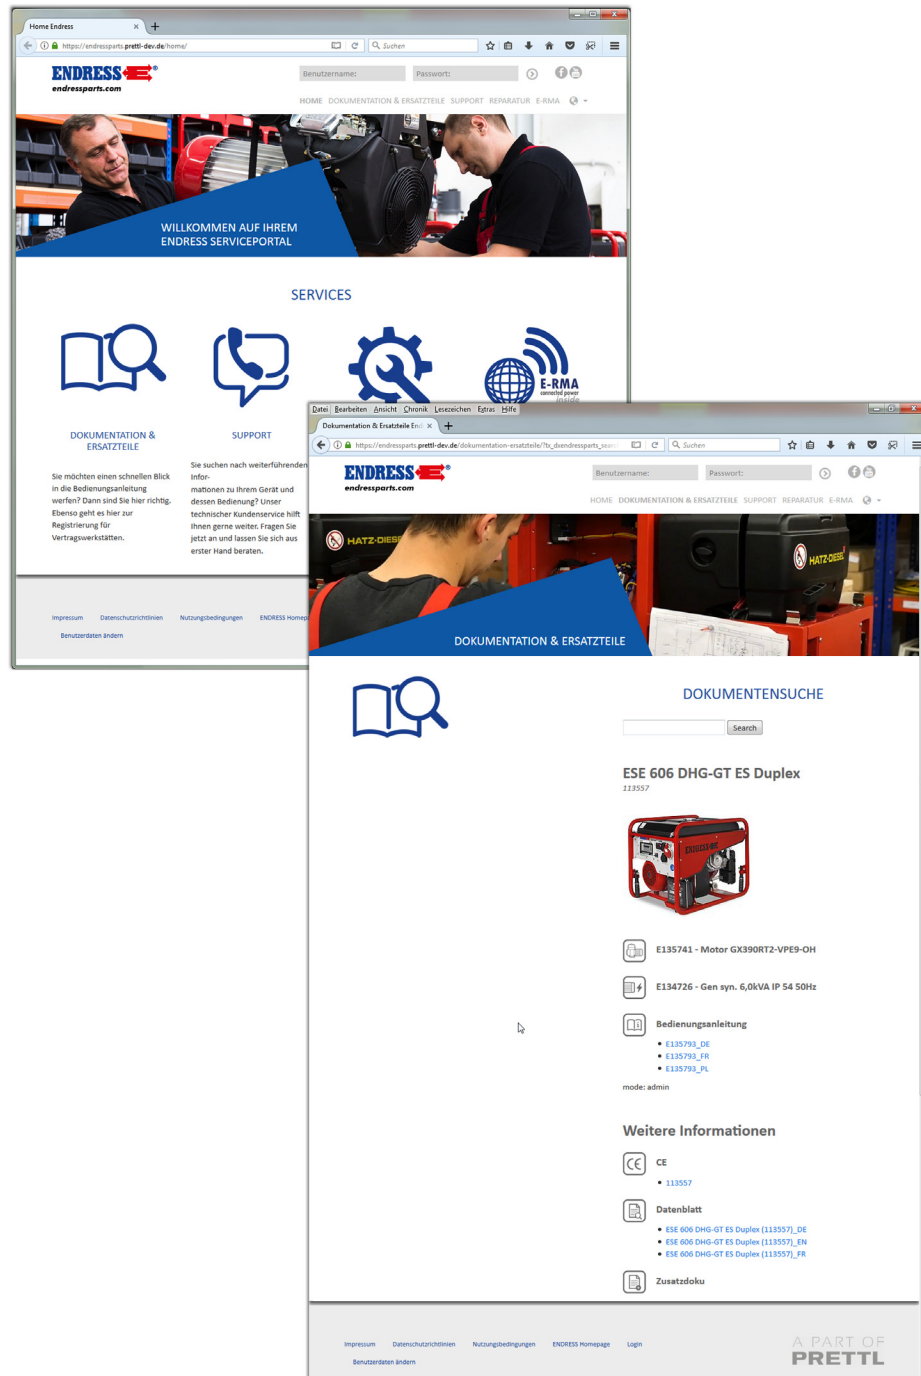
Home Endress

https://endressparts.prettl-dev.de/home/

Suchen

ENDRESS®
endressparts.com

Benutzername:
Passwort:

HOME DOKUMENTATION & ERSATZTEILE SUPPORT REPARATUR E-RMA

WILLKOMMEN AUF IHREM ENDRESS SERVICEPORTAL

SERVICES

DOKUMENTATION & ERSATZTEILE

Sie möchten einen schnellen Blick in die Bedienungsanleitung werfen? Dann sind Sie hier richtig. Ebenso geht es hier zur Registrierung für Vertragswerkstätten.

SUPPORT

Sie suchen nach weiterführenden Informationen zu Ihrem Gerät und dessen Bedienung? Unser technischer Kundenservice hilft Ihnen gerne weiter. Fragen Sie jetzt an und lassen Sie sich aus erster Hand beraten.

E-RMA
connected power inside

Impressum Datenschutzrichtlinien Nutzungsbedingungen ENDRESS Homep

Benutzerdaten ändern

Datei Bearbeiten Ansicht Chronik Lesezeichen Extras Hilfe

Dokumentation & Ersatzteile End

https://endressparts.prettl-dev.de/dokumentation-ersatzteile/?tx_dxendressparts_sear

Suchen

ENDRESS®
endressparts.com

Benutzername:
Passwort:

HOME DOKUMENTATION & ERSATZTEILE SUPPORT REPARATUR E-RMA

HATZ-DIESEL

HATZ-DIESEL

DOKUMENTATION & ERSATZTEILE

DOKUMENTENSUCHE

Search

ESE 606 DHG-GT ES Duplex
113557

ENDRESS

E135741 - Motor GX390RT2-VPE9-OH

E134726 - Gen syn. 6,0kVA IP 54 50Hz

Bedienungsanleitung
• E135793_DE
• E135793_FR
• E135793_PL

mode: admin

Weitere Informationen

CE
• 113557

Datenblatt
• ESE 606 DHG-GT ES Duplex (113557)_DE
• ESE 606 DHG-GT ES Duplex (113557)_EN
• ESE 606 DHG-GT ES Duplex (113557)_FR

Zusatzdoku

Impressum Datenschutzrichtlinien Nutzungsbedingungen ENDRESS Homepage Login

Benutzerdaten ändern

A PART OF PRETTL